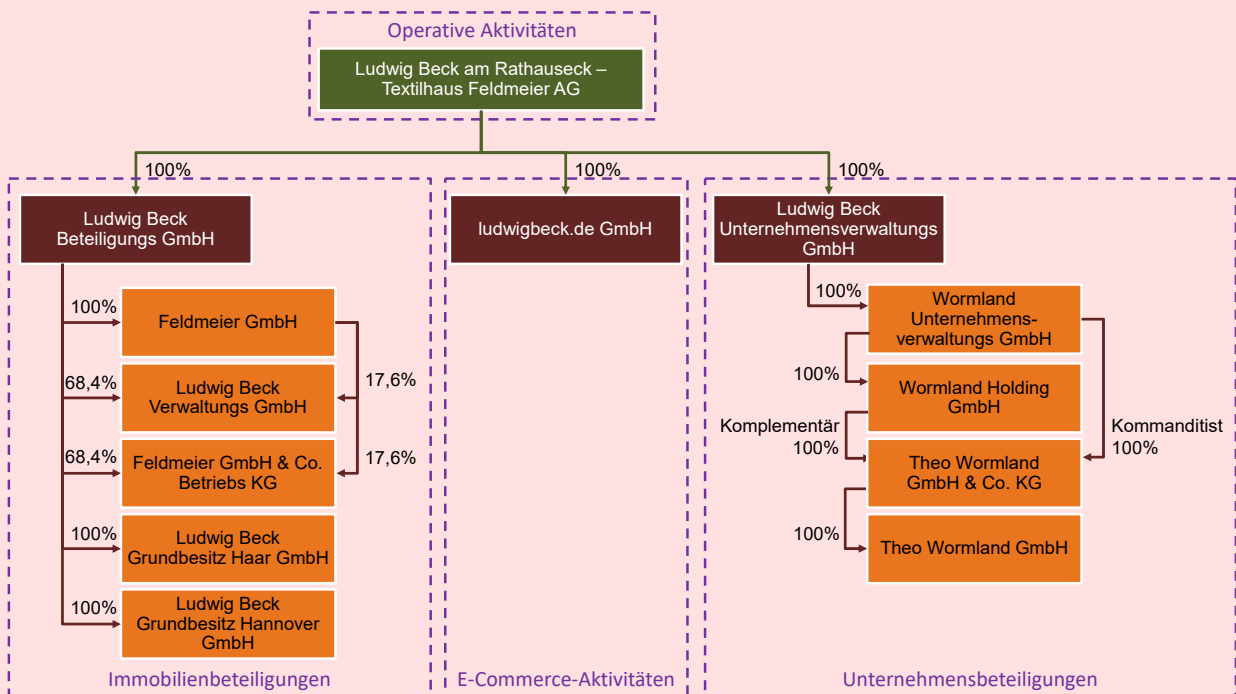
Operative Aktivitäten

Ludwig Beck am Rathauseck – Textilhaus Feldmeier AG

100%

100%

100%

Ludwig Beck Beteiligungs GmbH

100%

Feldmeier GmbH

68,4%

Ludwig Beck Verwaltungs GmbH

17,6%

68,4%

Feldmeier GmbH & Co. Betriebs KG

17,6%

100%

Ludwig Beck Grundbesitz Haar GmbH

100%

Ludwig Beck Grundbesitz Hannover GmbH

Immobilienbeteiligungen

ludwigbeck.de GmbH

E-Commerce-Aktivitäten

Ludwig Beck Unternehmensverwaltungs GmbH

100%

Wormland Unternehmens-verwaltungs GmbH

100%

Wormland Holding GmbH

Komplementär 100%

Kommanditist 100%

Theo Wormland GmbH & Co. KG

100%

Theo Wormland GmbH

Unternehmensbeteiligungen